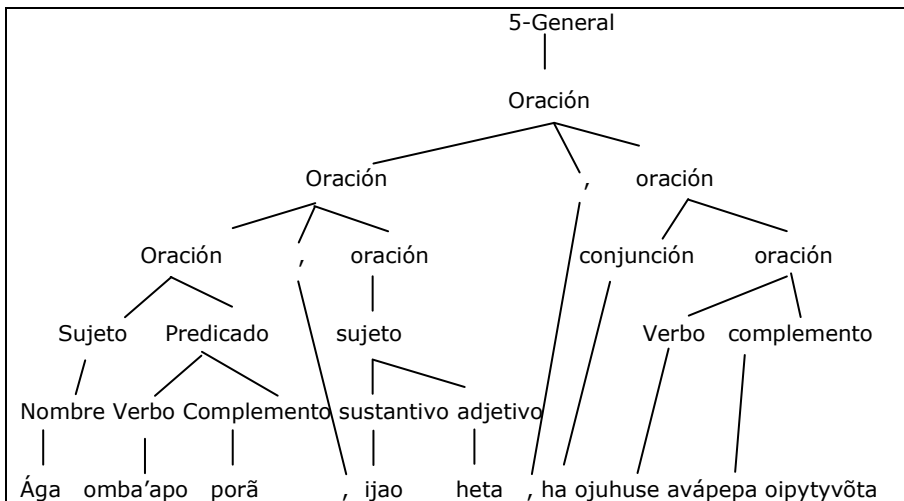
5-General

Oración

Oración , oración

Oración , oración conjunción oración

Sujeto Predicado sujeto Verbo complemento

Nombre Verbo Complemento sustantivo adjetivo

Ága omba'apo porã , ijao heta , ha ojuhuse avápepa oipytyvõta